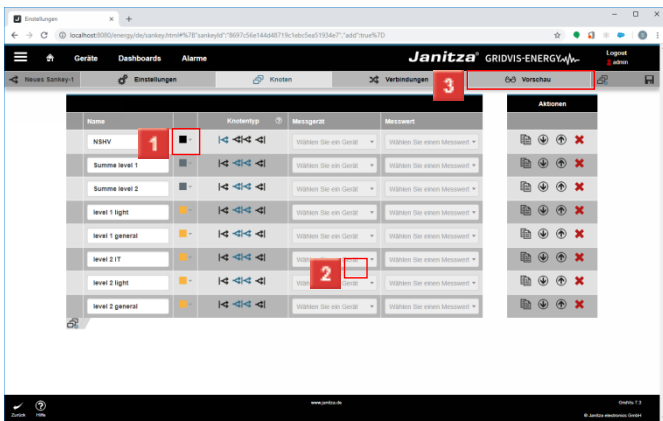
Einstellungen

localhost:8080/energy/de/sankey.html#%7B"sankeyId":"8697c56e144d48719c1ebc5ea51934e7","add":true%7D

Geräte Dashboards Alarme

Janitza® GRIDVIS-ENERGY

Logout
admin

Neues Sankey-1 Einstellungen Knoten Verbindungen Vorschau

3

Aktionen

| Name | | Knotentyp | Messgerät | Messwert |
|---|---|---|---|---|
| NSHV | 1 | | Wählen Sie ein Gerät | Wählen Sie einen Messwert |
| Summe level 1 | | | Wählen Sie ein Gerät | Wählen Sie einen Messwert |
| Summe level 2 | | | Wählen Sie ein Gerät | Wählen Sie einen Messwert |
| level 1 light | | | Wählen Sie ein Gerät | Wählen Sie einen Messwert |
| level 1 general | | | Wählen Sie ein Gerät | Wählen Sie einen Messwert |
| level 2 IT | | | Wählen Sie ein Gerät | Wählen Sie einen Messwert |
| level 2 light | | | 2 Gerät | Wählen Sie einen Messwert |
| level 2 general | | | Wählen Sie ein Gerät | Wählen Sie einen Messwert |

Zurück Hilfe

www.janitza.de

GridVis 7.3
© Janitza electronics GmbH